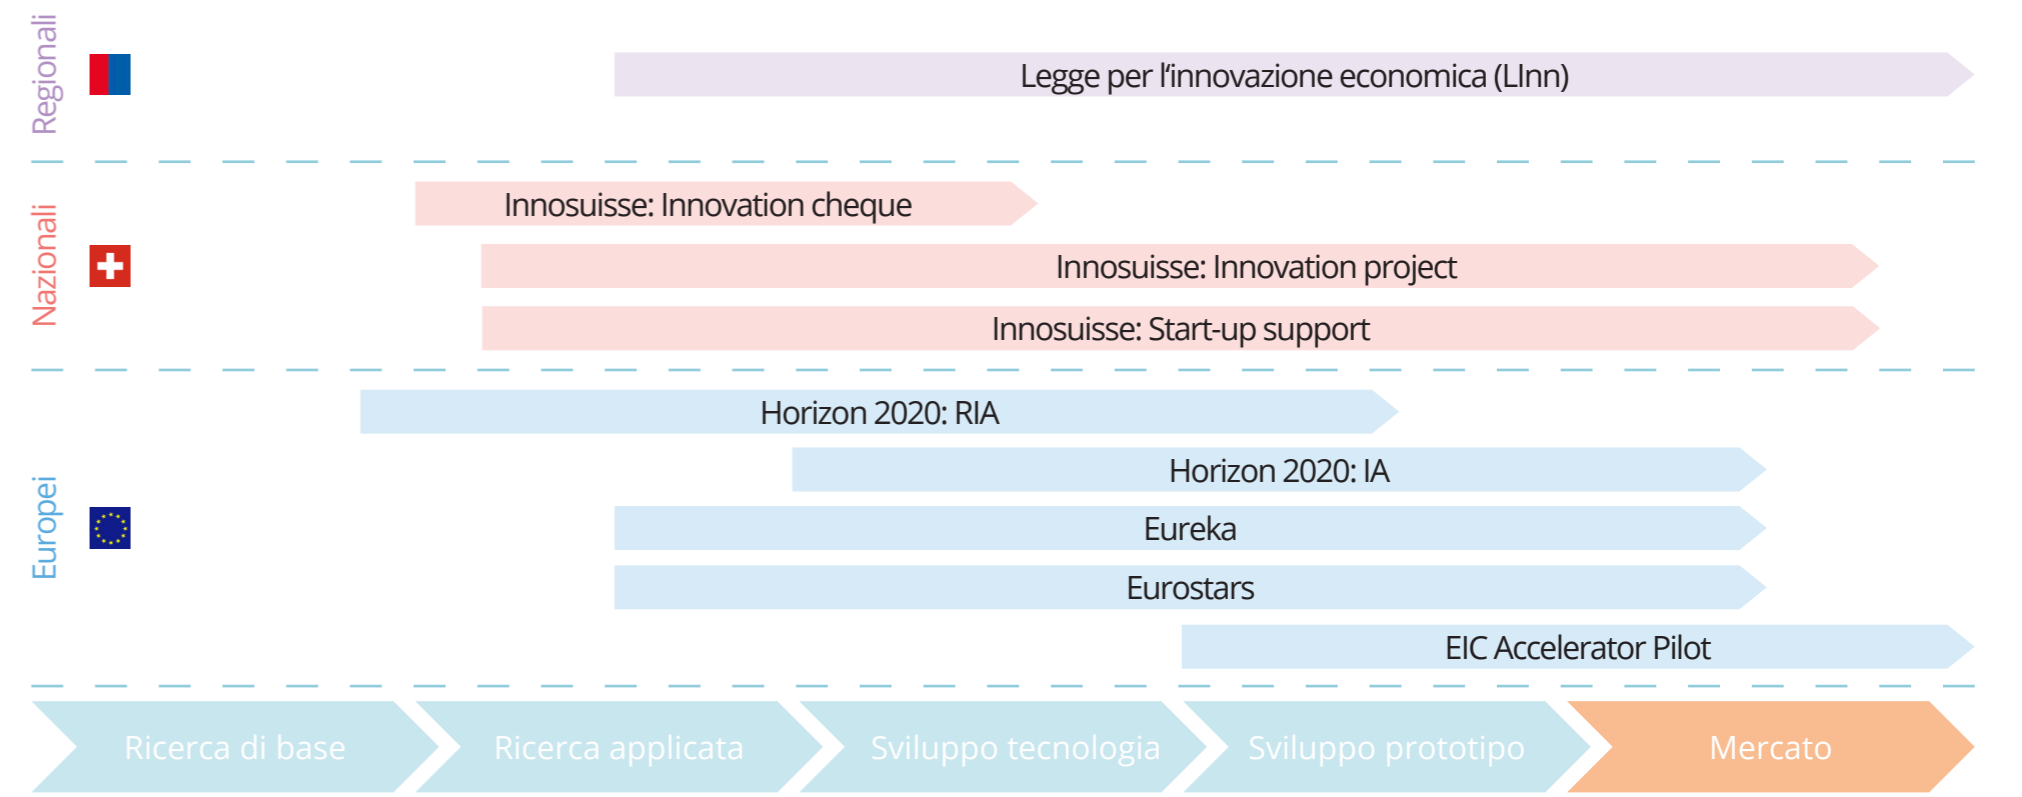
Regionali

Legge per l'innovazione economica (LInn)

Nazionali

Innosuisse: Innovation cheque

Innosuisse: Innovation project

Innosuisse: Start-up support

Europei

Horizon 2020: RIA

Horizon 2020: IA

Eureka

Eurostars

EIC Accelerator Pilot

Ricerca di base

Ricerca applicata

Sviluppo tecnologia

Sviluppo prototipo

Mercato